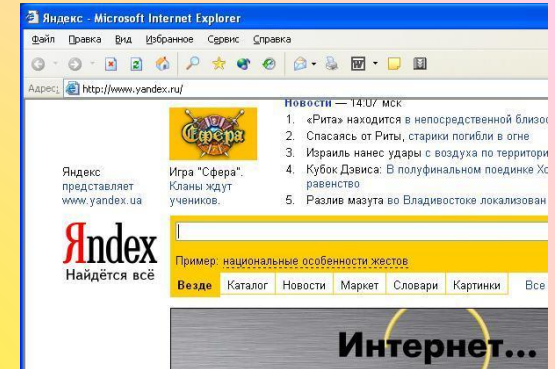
Яндекс - Microsoft Internet Explorer

Файл Правка Вид Избранное Сервис Справка

Адрес http://www.yandex.ru/

Новости — 14:07 мск

1. «Рита» находится в непосредственной близос
2. Спасаясь от Риты, старики погибли в огне
3. Израиль нанес удары с воздуха по территори
4. Кубок Дэвиса: В полуфинальном поединке Хо равенство
5. Разлив мазута во Владивостоке локализован

Сфера

Яндекс представляет www.yandex.ua

Игра "Сфера". Кланы ждут учеников.

Яndex
Найдётся всё

Пример: национальные особенности жестов

Везде | Каталог | Новости | Маркет | Словари | Картинки | Все

Интернет...